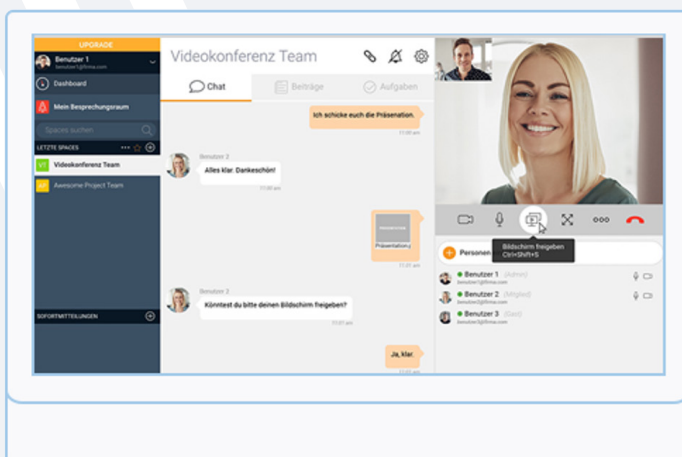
UPGRADE

Benutzer 1
benutzer1@firma.com

Dashboard

Mein Besprechungsraum

Spaces suchen

LETZTE SPACES

Videokonferenz Team

Awesome Project Team

SOFORTMITTEILUNGEN

Videokonferenz Team

Chat

Beiträge

Aufgaben

Ich schicke euch die Präsenation.

11:00 am

Benutzer 2

Alles klar. Dankeschön!

11:00 am

Präsentation.

11:00 am

Benutzer 2

Könntest du bitte deinen Bildschirm freigeben?

11:01 am

Ja, klar.

11:02 am

Bildschirm freigeben
Ctrl+Shift+S

Personen

Benutzer 1 (Admin)
benutzer1@firma.com

Benutzer 2 (Mitglied)
benutzer2@firma.com

Benutzer 3 (Gast)
benutzer3@firma.com